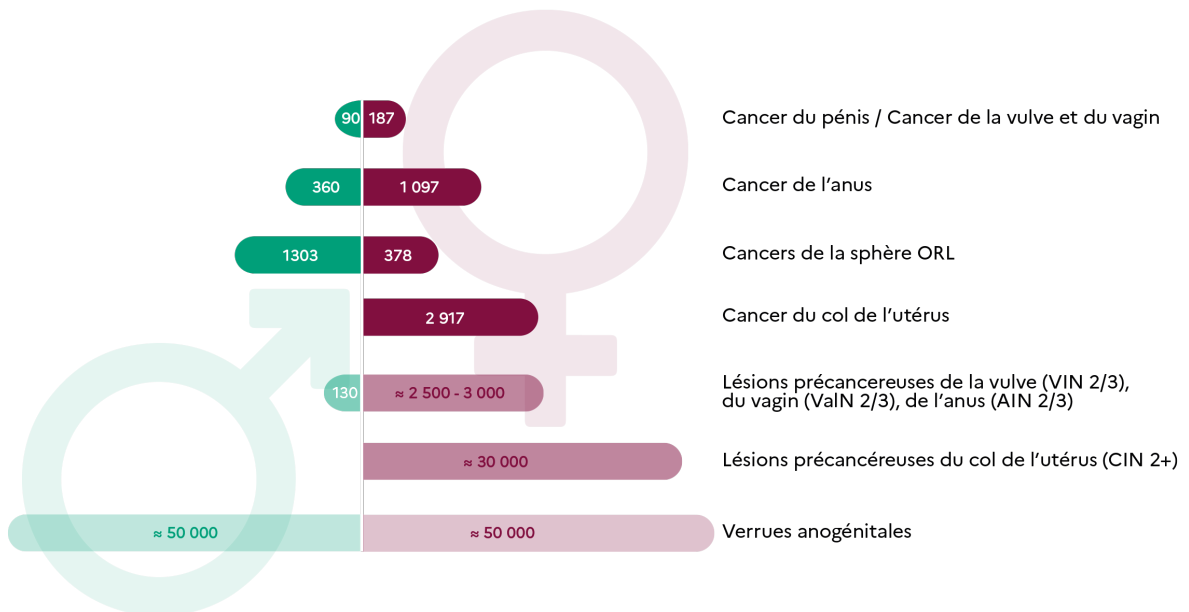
| | | |
|---|---|---|
| 90 | 187 | Cancer du pénis / Cancer de la vulve et du vagin |
| 360 | 1 097 | Cancer de l'anus |
| 1303 | 378 | Cancers de la sphère ORL |
| | 2 917 | Cancer du col de l'utérus |
| 130 | ≈ 2 500 - 3 000 | Lésions précancereuses de la vulve (VIN 2/3), du vagin (ValN 2/3), de l'anus (AIN 2/3) |
| | ≈ 30 000 | Lésions précancéreuses du col de l'utérus (CIN 2+) |
| ≈ 50 000 | ≈ 50 000 | Verrues anogénitales |